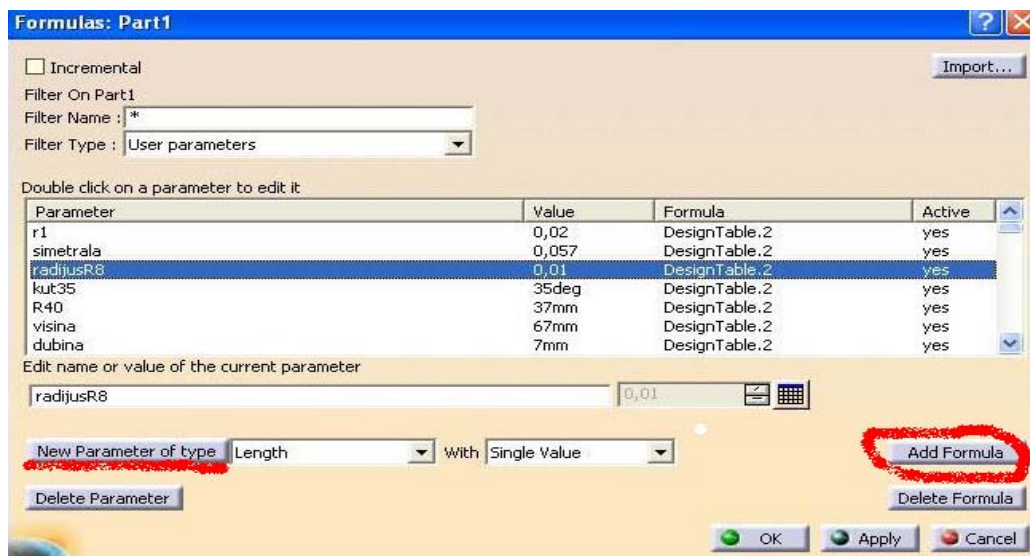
Formulas: Part1

Incremental

Import...

Filter On Part1
Filter Name : *
Filter Type : User parameters

Double click on a parameter to edit it

| Parameter | Value | Formula | Active |
|---|---|---|---|
| r1 | 0,02 | DesignTable.2 | yes |
| simetrala | 0,057 | DesignTable.2 | yes |
| radijusR8 | 0,01 | DesignTable.2 | yes |
| kut35 | 35deg | DesignTable.2 | yes |
| R40 | 37mm | DesignTable.2 | yes |
| visina | 67mm | DesignTable.2 | yes |
| dubina | 7mm | DesignTable.2 | yes |

Edit name or value of the current parameter

radijusR8

0,01

New Parameter of type Length With Single Value

Add Formula

Delete Parameter

Delete Formula

OK Apply Cancel